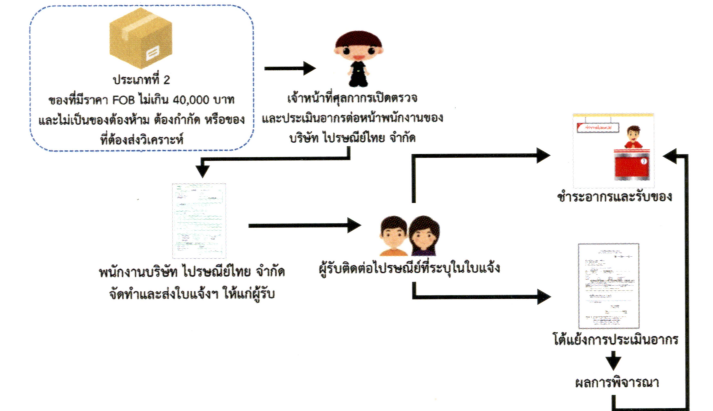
ประเภทที่ 2
ของที่มีราคา FOB ไม่เกิน 40,000 บาท และไม่เป็นของต้องห้าม ต้องกำกัด หรือของที่ต้องส่งวิเคราะห์

เจ้าหน้าที่ศุลกากรเปิดตรวจและประเมินอากรต่อหน้าพนักงานของบริษัท ไปรษณีย์ไทย จำกัด

ชำระอากรและรับของ

พนักงานบริษัท ไปรษณีย์ไทย จำกัด จัดทำและส่งใบแจ้งฯ ให้แก่ผู้รับ

ผู้รับติดต่อไปรษณีย์ที่ระบุในใบแจ้ง

โต้แย้งการประเมินอากร

ผลการพิจารณา